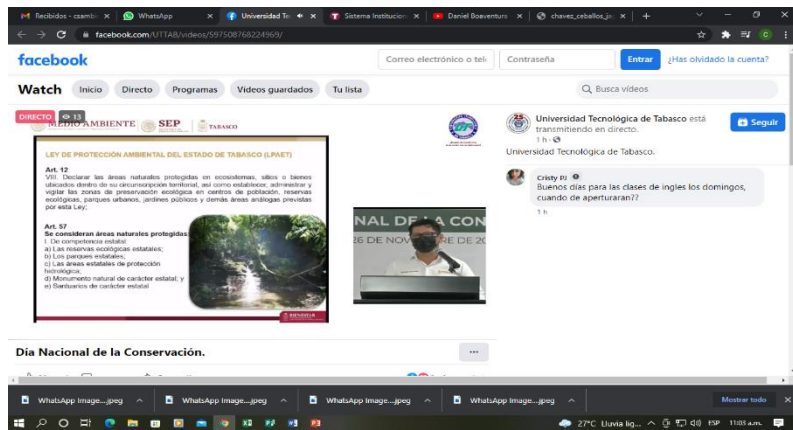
Recibidos - csamb | WhatsApp | Universidad Te | Sistema Institucion | Daniel Boaventura | chavez_ceballos_ja | +

facebook.com/UTTAB/videos/597508768224969/

facebook

Correo electrónico o telé | Contraseña | Entrar | ¿Has olvidado la cuenta?

Watch | Inicio | Directo | Programas | Videos guardados | Tu lista

Busca videos

DIRECTO 13

MEDIO AMBIENTE | SEP | TABASCO

LEY DE PROTECCIÓN AMBIENTAL DEL ESTADO DE TABASCO (LPAET)

Art. 12
VIII. Declarar las áreas naturales protegidas en ecosistemas, sitios o bienes ubicados dentro de su circunscripción territorial, así como establecer, administrar y vigilar las zonas de preservación ecológica en centros de población, reservas ecológicas, parques urbanos, jardines públicos y demás áreas análogas previstas por esta Ley;

Art. 57
Se consideran áreas naturales protegidas:
I. De competencia estatal
a) Las reservas ecológicas estatales;
b) Los parques estatales;
c) Las áreas estatales de protección hidrológica;
d) Monumento natural de carácter estatal; y
e) Santuarios de carácter estatal

NAL DE LA CON
26 DE NOV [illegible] RE DE 20

Universidad Tecnológica de Tabasco está transmitiendo en directo.
1 h ·
Universidad Tecnológica de Tabasco.

Seguir

Cristy PJ
Buenos días para las clases de ingles los domingos, cuando de aperturaran??
1 h

Día Nacional de la Conservación.

...

WhatsApp Image....jpeg | WhatsApp Image....jpeg | WhatsApp Image....jpeg | WhatsApp Image....jpeg | Mostrar todo

27°C Lluvia lig... ESP 11:03 a.m.